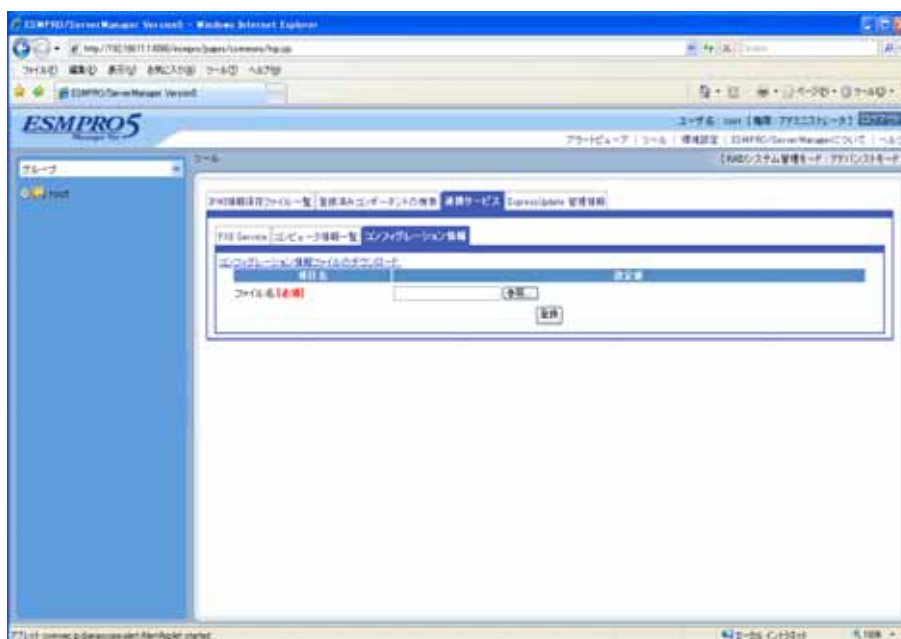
ESMPRO/ServerManager Ver5 - Windows Internet Explorer

http://192.168.11.1:8080/esmpro/pages/common/top.jsp

ファイル(F) 編集(E) 表示(V) お気に入り(A) ツール(T) ヘルプ(H)

ESMPRO/ServerManager Ver5

ESMPRO5

ユーザ名: root [権限: アドミニストレータ]

アラートビューア | ツール | 環境設定 | ESMPRO/ServerManagerについて | ヘルプ

グループ

root

ツール

[RAIDシステム管理モード: アドバンストモード]

IPMI情報保存ファイル一覧 | 登録済みコンポーネントの検索 | 連携サービス | ExpressUpdate 管理情報

PXE Service | コンピュータ情報一覧 | コンフィグレーション情報

コンフィグレーション情報ファイルのダウンロード

| 項目名 | 設定値 |
|---|---|
| ファイル名 [必須] | 参照... |

登録

アプレット com.nec.jp.dianascope.alert.AlertApplet started

ローカル イントラネット

100%